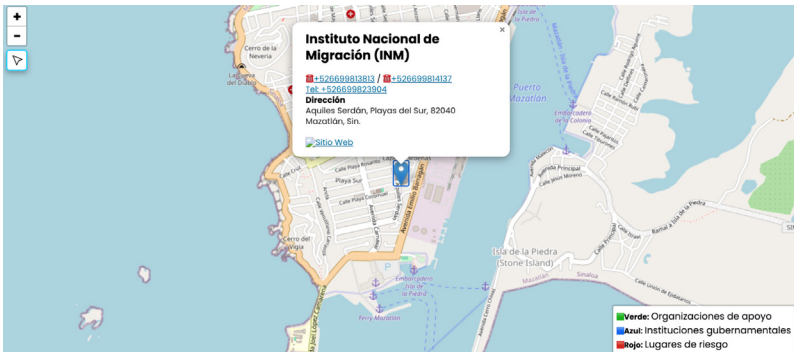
+
−
Cerro de la Nevería
Instituto Nacional de Migración (INM)
×
☎+526699813813 / ☎+526699814137
Tel: +526699823904
Dirección
Aquiles Serdán, Playas del Sur, 82040 Mazatlán, Sin.
Sitio Web
Puerto Mazatlán
Embarcadero de la Colonia
Calle Cruz
Playa Sur
Avenida Emilio Barragán
Avenida Principal
Cerro del Vigía
Isla de la Piedra (Stone Island)
Embarcadero Isla de la Piedra
Ferry Mazatlán
Sinaloa
Mazatlán
Verde: Organizaciones de apoyo
Azul: Instituciones gubernamentales
Rojo: Lugares de riesgo